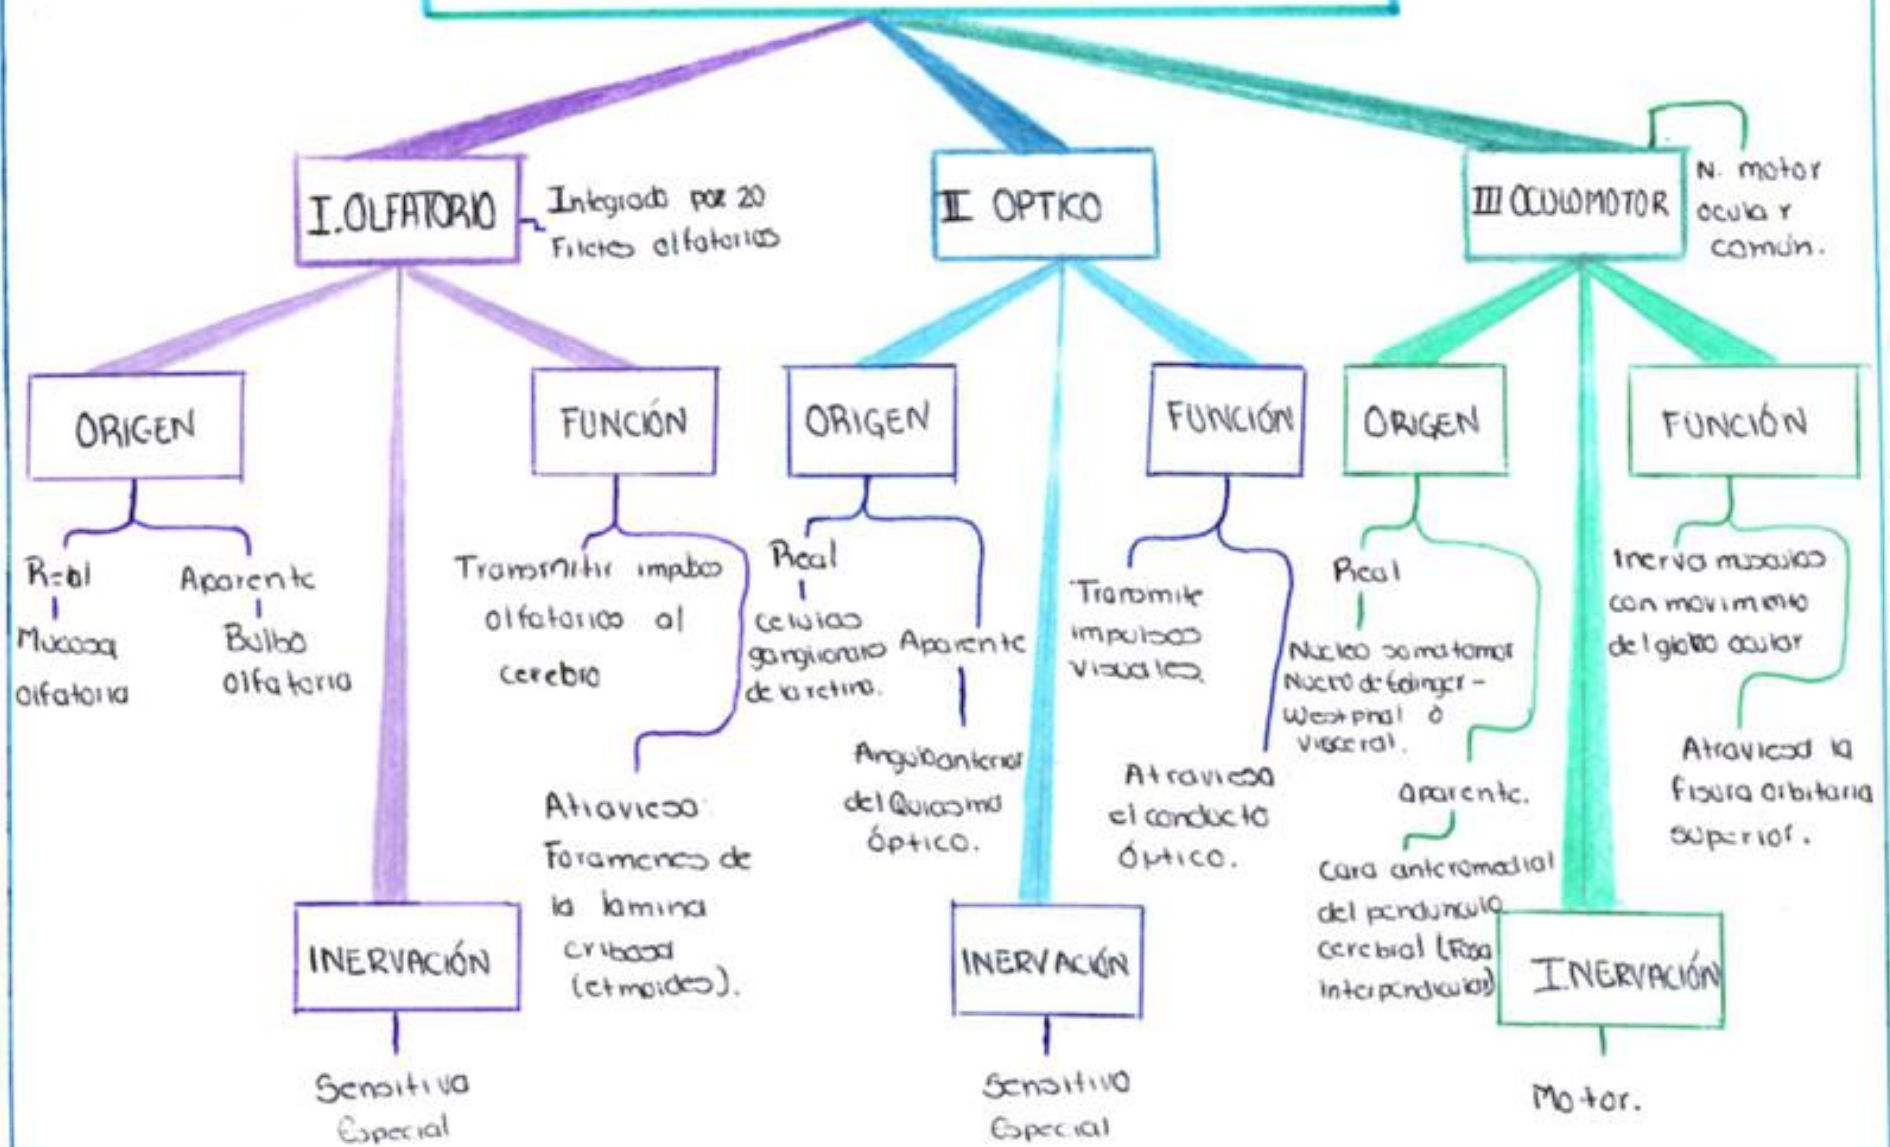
I. OLFATORIO

Integrado por 20 Filetes olfatorios

ORIGEN

Real
Mucosa olfatoria

Aparente
Bulbo olfatorio

FUNCIÓN

Transmitir impulsos olfatorios al cerebro

Atraviesa: Foramenes de la lamina cribosa (etmoides).

INERVACIÓN

Sensitiva Especial

II OPTICO

ORIGEN

Real
celulas ganglionares de la retina.

Aparente
Angulo anterior del Quiasma óptico.

FUNCIÓN

Transmite impulsos visuales

Atraviesa el conducto Óptico.

INERVACIÓN

Sensitivo Especial

III OCULOMOTOR

N. motor ocular común.

ORIGEN

Real
Nucleo somatomotor Nucleo de Edinger-Westphal ó visceral.

Aparente.
Cara anteromedial del pendunculo cerebral (Fosa interpenducular)

FUNCIÓN

Inerva musculos con movimiento del globo ocular

Atraviesa la fisura orbitaria superior.

INERVACIÓN

Motor.